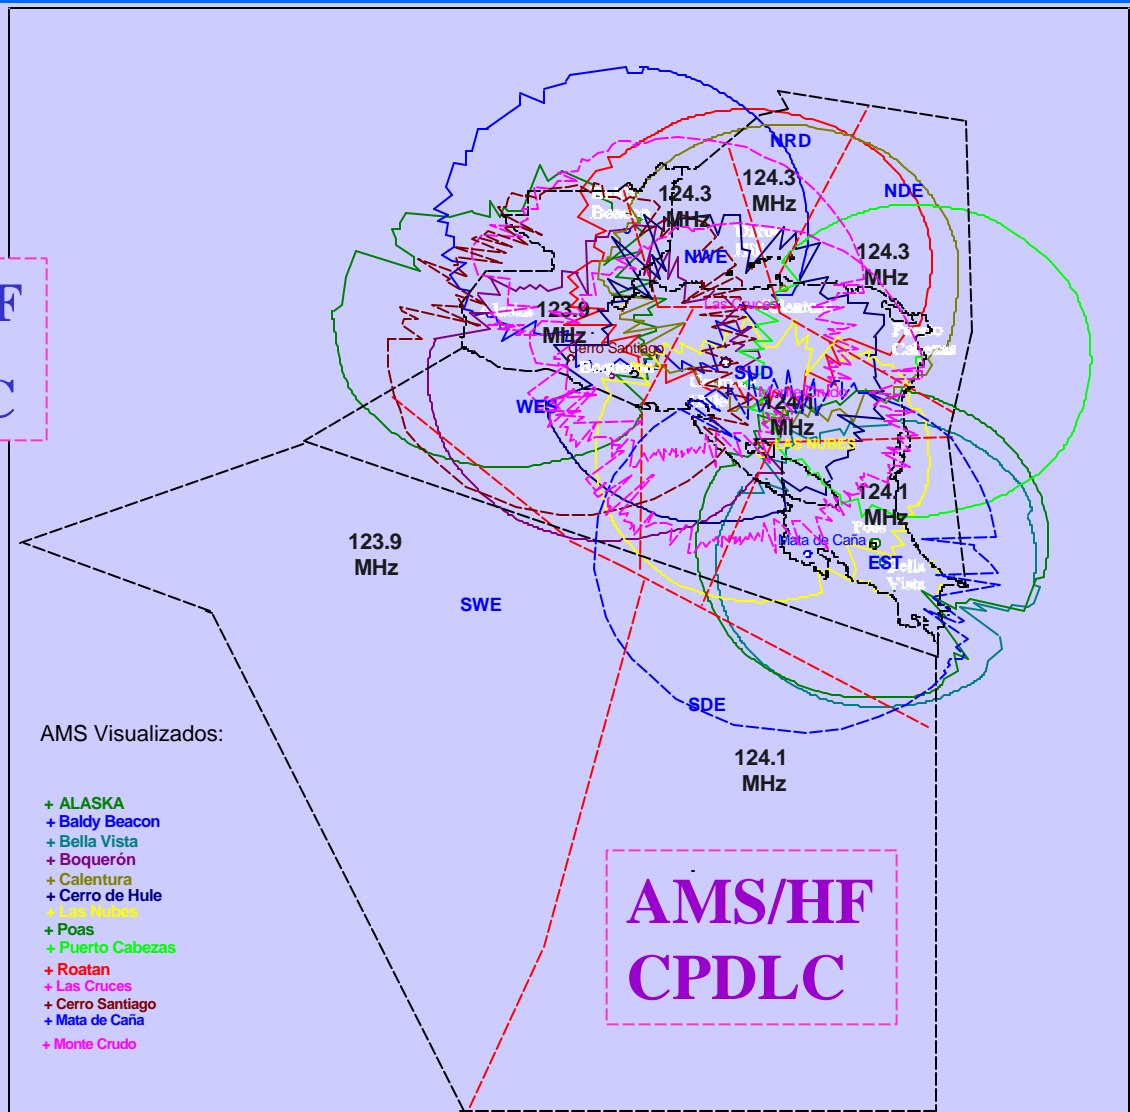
F
C

NRD
124.3 MHz
124.3 MHz
NDE
124.3 MHz
NWE
123.9 MHz
Cerro Santiago
SUD
WES
124.1 MHz
LAS NUBES
124.1 MHz
Mata de Caña
EST
123.9 MHz
SWE
SDE
124.1 MHz

AMS Visualizados:

+ ALASKA
+ Baldy Beacon
+ Bella Vista
+ Boquerón
+ Calentura
+ Cerro de Hule
+ Las Nubes
+ Poas
+ Puerto Cabezas
+ Roatan
+ Las Cruces
+ Cerro Santiago
+ Mata de Caña
+ Monte Crudo

AMS/HF
CPDLC